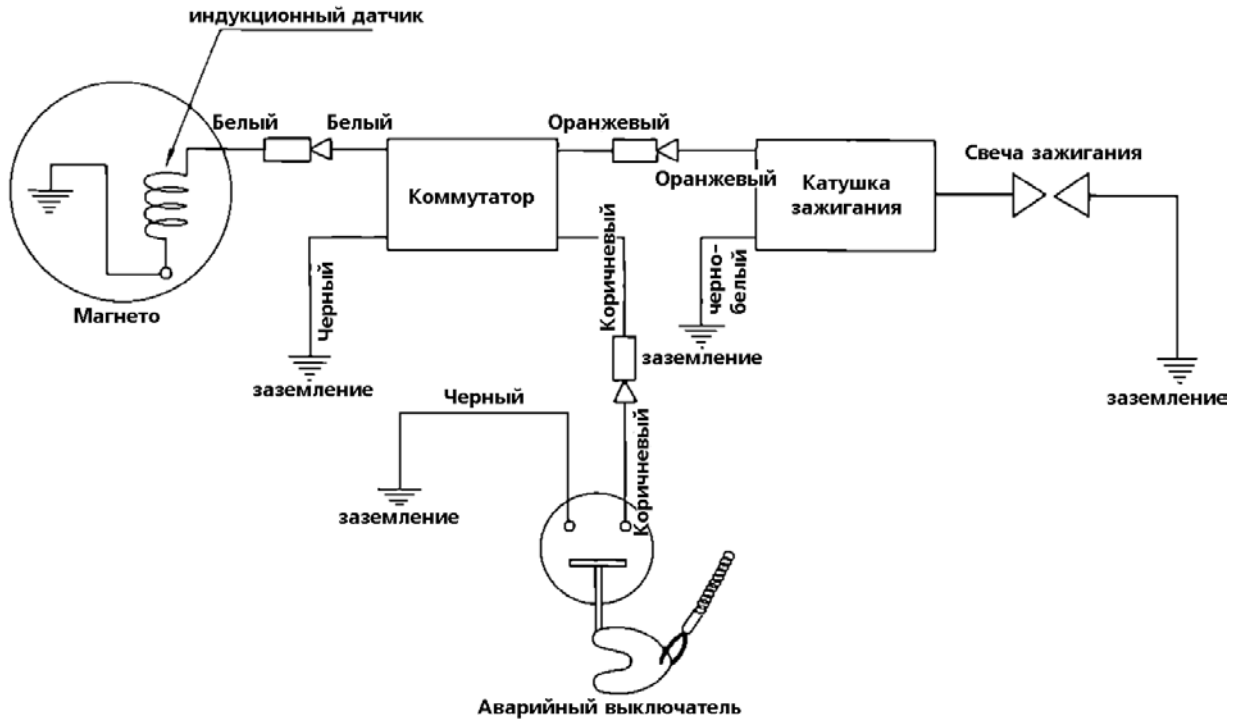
индукционный датчик

Белый

Белый

Оранжевый

Свеча зажигания

Коммутатор

Оранжевый

Катушка зажигания

Коричневый

Магнето

Черный

черно-белый

Коричневый

заземление

заземление

Черный

заземление

Коричневый

заземление

Аварийный выключатель